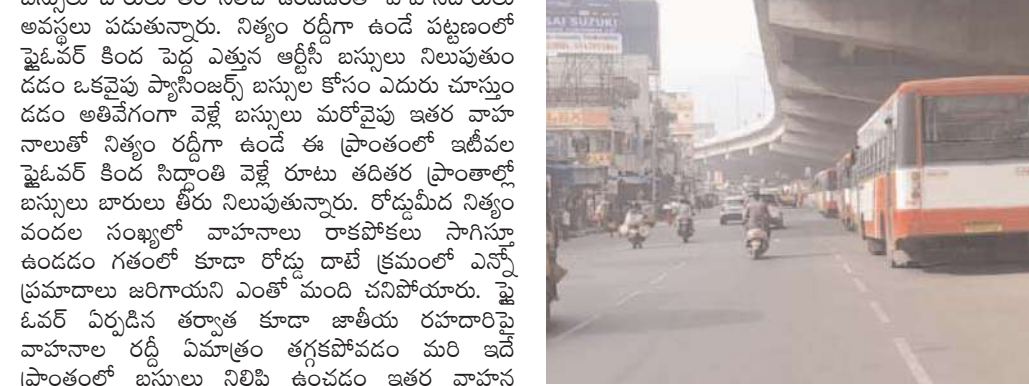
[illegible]
అవస్థలు పడుతున్నారు. నిత్యం రద్దీగా ఉండే పట్టణంలో ఫ్లైఓవర్ కింద పెద్ద ఎత్తున ఆర్టీసీ బస్సులు నిలుపుతుం డడం ఒకవైపు ప్యాసింజర్స్ బస్సుల కోసం ఎదురు చూస్తుం డడం అతివేగంగా వెళ్లే బస్సులు మరోవైపు ఇతర వాహ నాలుతో నిత్యం రద్దీగా ఉండే ఈ ప్రాంతంలో ఇటీవల ఫ్లైఓవర్ కింద సిద్దాంతి వెళ్లే రూటు తదితర ప్రాంతాల్లో బస్సులు బారులు తీరు నిలుపుతున్నారు. రోడ్డుమీద నిత్యం వందల సంఖ్యలో వాహనాలు రాకపోకలు సాగిస్తూ ఉండడం గతంలో కూడా రోడ్డు దాటే క్రమంలో ఎన్నో ప్రమాదాలు జరిగాయని ఎంతో మంది చనిపోయారు. ఫ్లైఓవర్ ఏర్పడిన తర్వాత కూడా జాతీయ రహదారిపై వాహనాల రద్దీ ఏమాత్రం తగ్గకపోవడం మరి ఇదే ప్రాంతంలో బస్సులు నిలిపి ఉంచడం ఇతర వాహన

SAI SUZUKI